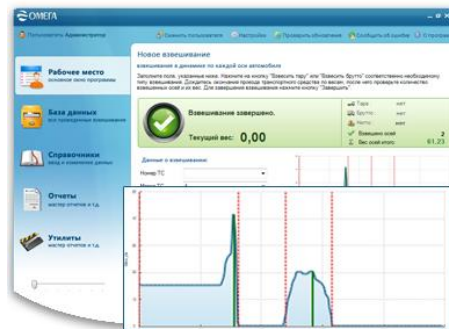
ОМЕГА

Пользователь: Администратор

Сменить пользователя | Настройки | Проверить обновления | Сообщить об ошибке | О программе

Рабочее место
основное окно программы

База данных
все проведенные взвешивания

Справочники
ввод и изменение данных

Отчеты
мастер отчетов и т.д.

Утилиты
мастер отчетов и т.д.

Новое взвешивание
взвешивание в динамике по каждой оси автомобиля

Заполните поля, указанные ниже. Нажмите на кнопку "Взвесить тару" или "Взвесить брутто" соответственно необходимому типу взвешивания. Дождитесь окончания провоза транспортного средства по весам, после чего проверьте количество взвешенных осей и их вес. Для завершения взвешивания нажмите кнопку "Завершить".

Взвешивание завершено.

Текущий вес: 0,00

Тара: нет
Брутто: нет
Нетто: нет
Взвешено осей: 2
Вес осей итого: 61,23

Данные о взвешивании

Номер ТС